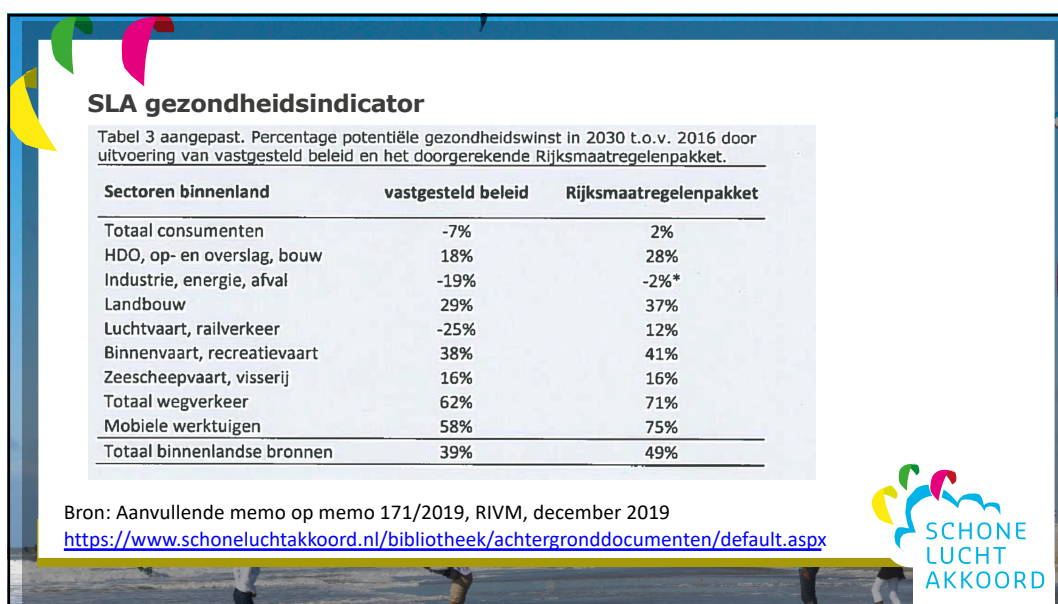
SLA gezondheidsindicator

Tabel 3 aangepast. Percentage potentiële gezondheidswinst in 2030 t.o.v. 2016 door uitvoering van vastgesteld beleid en het doorgerekende Rijksmaatregelenpakket.

| Sectoren binnenland | vastgesteld beleid | Rijksmaatregelenpakket |
|---|---|---|
| Totaal consumenten | -7% | 2% |
| HDO, op- en overslag, bouw | 18% | 28% |
| Industrie, energie, afval | -19% | -2%* |
| Landbouw | 29% | 37% |
| Luchtvaart, railverkeer | -25% | 12% |
| Binnenvaart, recreatievaart | 38% | 41% |
| Zeescheepvaart, visserij | 16% | 16% |
| Totaal wegverkeer | 62% | 71% |
| Mobiele werktuigen | 58% | 75% |
| Totaal binnenlandse bronnen | 39% | 49% |

Bron: Aanvullende memo op memo 171/2019, RIVM, december 2019
https://www.schoneluchtakkoord.nl/bibliotheek/achtergronddocumenten/default.aspx

SCHONE LUCHT AKKOORD